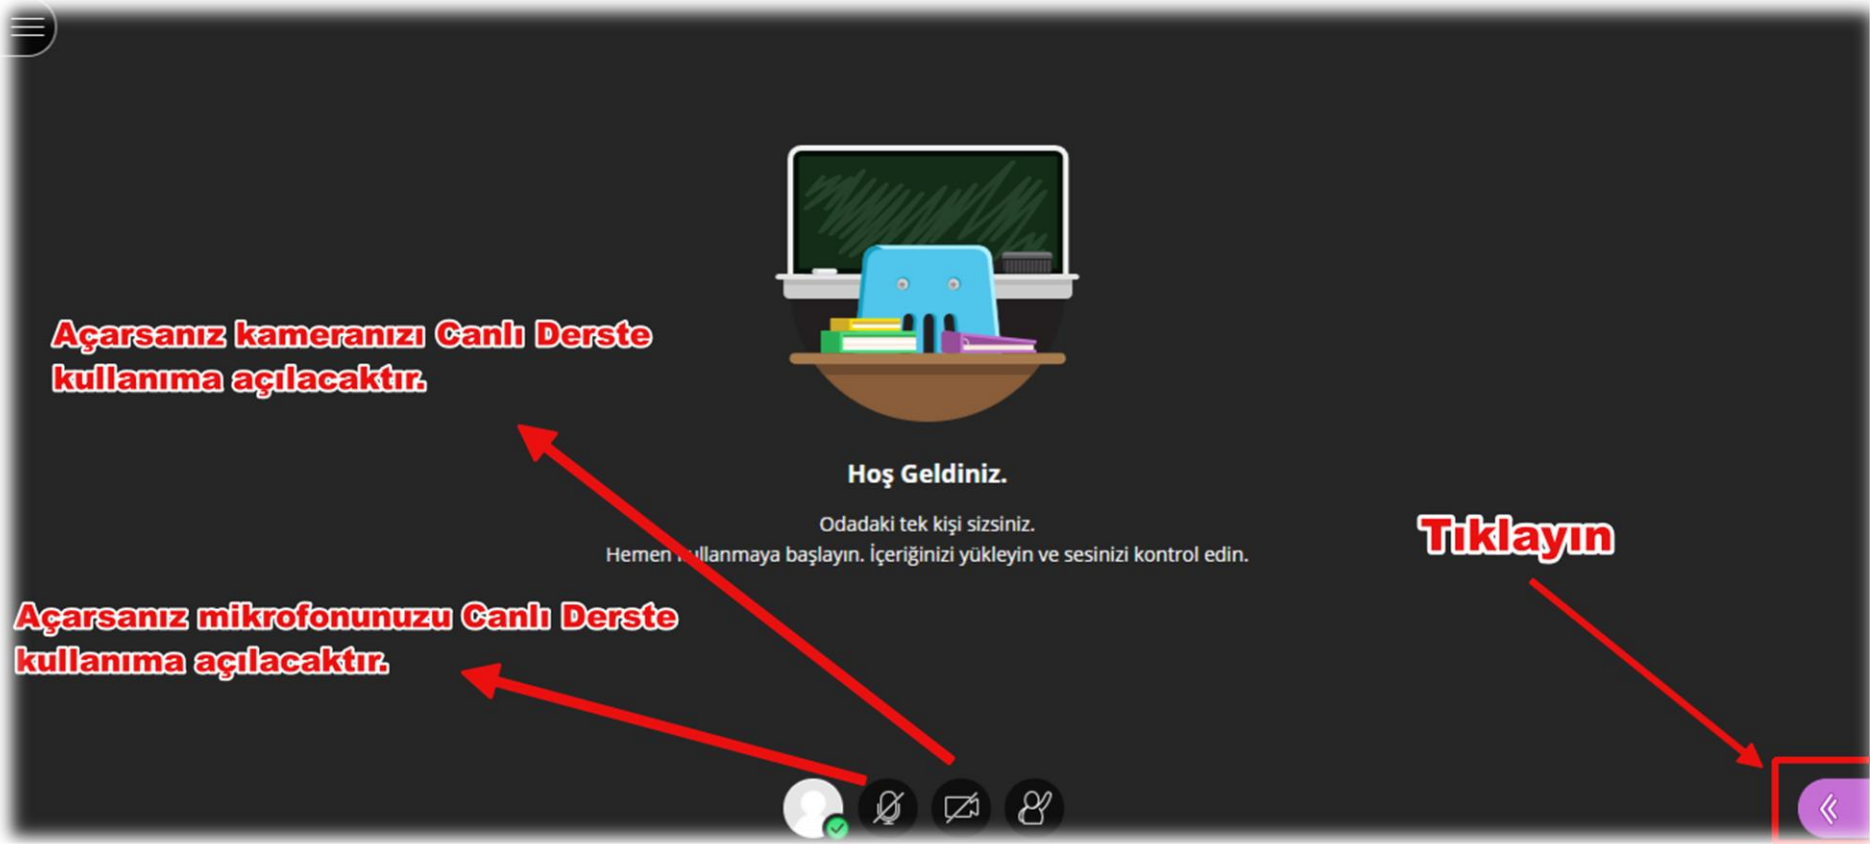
Açarsanız kameranızı Canlı Derste kullanıma açılacaktır.

Hoş Geldiniz.

Odadaki tek kişi sizsiniz.
Hemen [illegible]ullanmaya başlayın. İçeriğinizi yükleyin ve sesinizi kontrol edin.

Tıklayın

Açarsanız mikrofonunuzu Canlı Derste kullanıma açılacaktır.